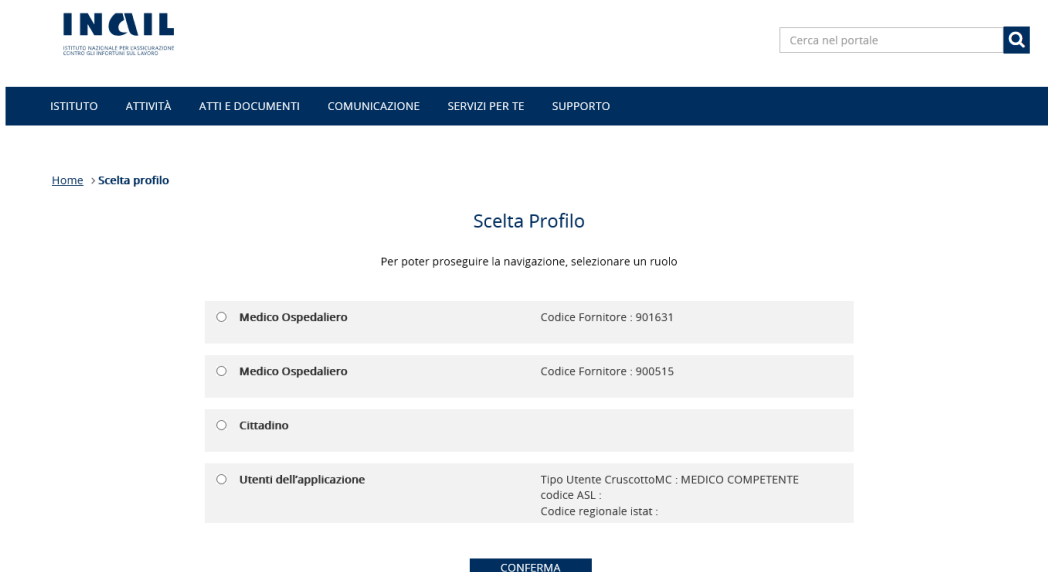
INAIL
ISTITUTO NAZIONALE PER L'ASSICURAZIONE CONTRO GLI INFORTUNI SUL LAVORO

Cerca nel portale

ISTITUTO ATTIVITÀ ATTI E DOCUMENTI COMUNICAZIONE SERVIZI PER TE SUPPORTO

Home > Scelta profilo

Scelta Profilo

Per poter proseguire la navigazione, selezionare un ruolo

| | |
|---|---|
| Medico Ospedaliero | Codice Fornitore : 901631 |
| Medico Ospedaliero | Codice Fornitore : 900515 |
| Cittadino | |
| Utenti dell'applicazione | Tipo Utente CruscottoMC : MEDICO COMPETENTE<br>codice ASL :<br>Codice regionale istat : |

CONFERMA